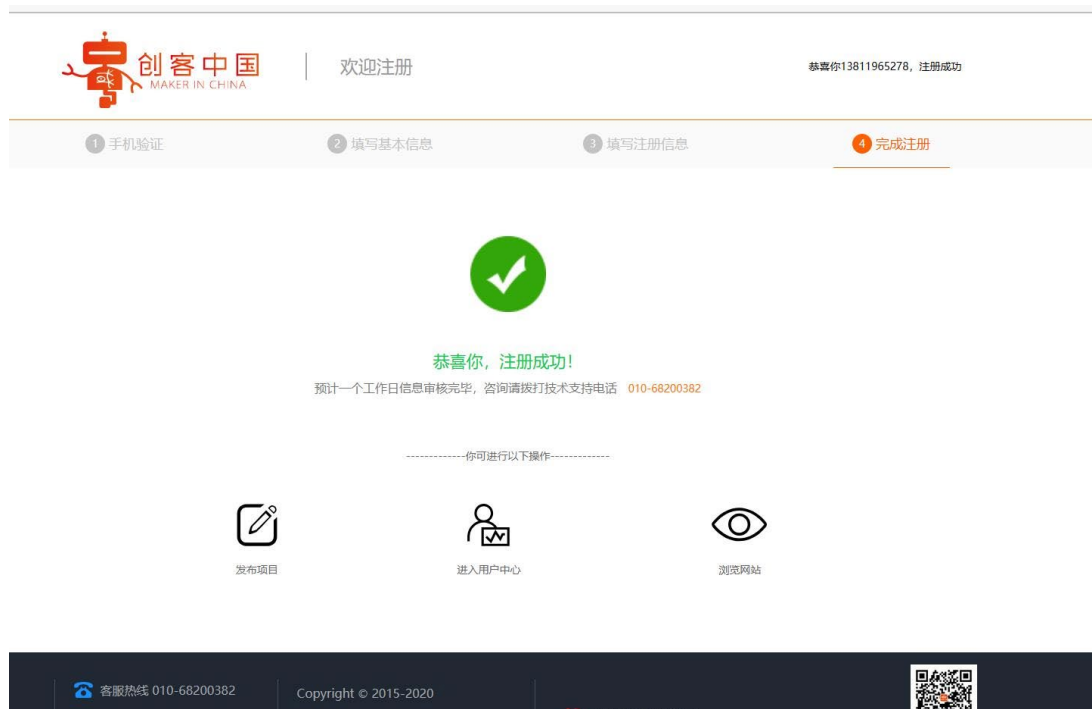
创客中国
MAKER IN CHINA

欢迎注册

恭喜你13811965278，注册成功

1 手机验证
2 填写基本信息
3 填写注册信息
4 完成注册

恭喜你，注册成功！
预计一个工作日信息审核完毕，咨询请拨打技术支持电话 010-68200382

-------------你可进行以下操作-------------

发布项目
进入用户中心
浏览网站

客服热线 010-68200382
Copyright © 2015-2020